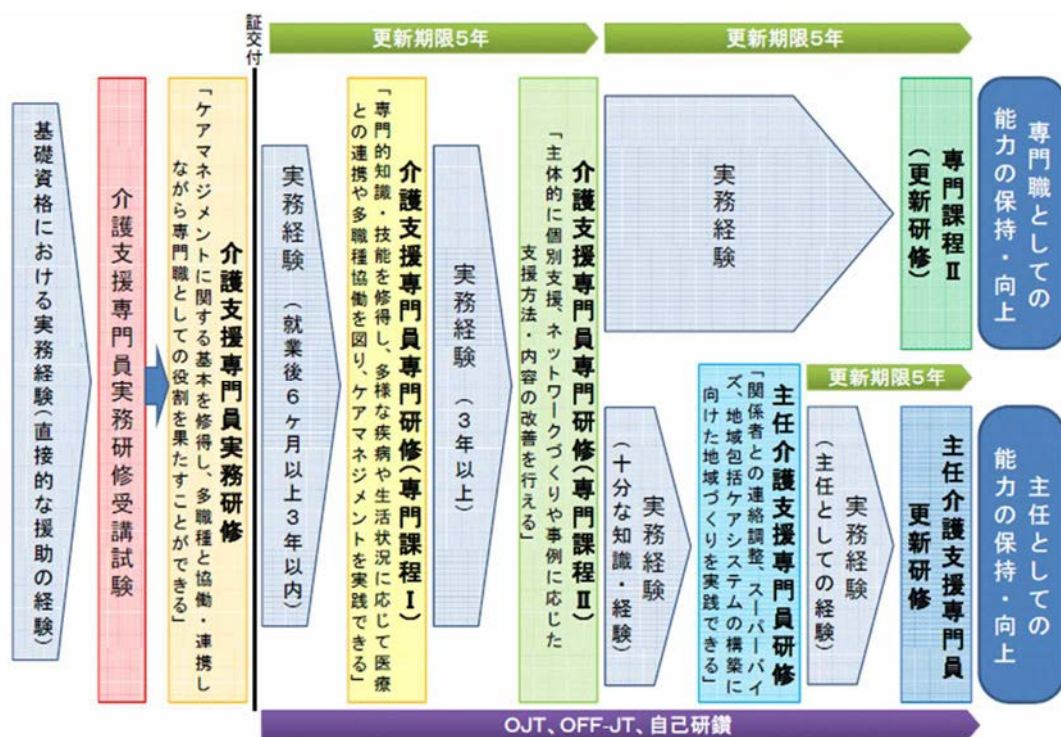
証交付

更新期限5年

更新期限5年

基礎資格における実務経験(直接的な援助の経験)

介護支援専門員実務研修受講試験

介護支援専門員実務研修

「ケアマネジメントに関する基本を修得し、多職種と協働・連携しながら専門職としての役割を果たすことができる」

実務経験(就業後6ケ月以上3年以内)

介護支援専門員専門研修(専門課程Ⅰ)

「専門的知識・技能を修得し、多様な疾病や生活状況に応じて医療との連携や多職種協働を図り、ケアマネジメントを実践できる」

実務経験(3年以上)

介護支援専門員専門研修(専門課程Ⅱ)

「主体的に個別支援、ネットワークづくりや事例に応じた支援方法・内容の改善を行える」

実務経験

専門課程Ⅱ(更新研修)

専門職としての能力の保持・向上

実務経験(十分な知識・経験)

主任介護支援専門員研修

「関係者との連絡調整、スーパーバイズ、地域包括ケアシステムの構築に向けた地域づくりを実践できる」

更新期限5年

実務経験(主任としての経験)

主任介護支援専門員更新研修

主任としての能力の保持・向上

OJT、OFF-JT、自己研鑽